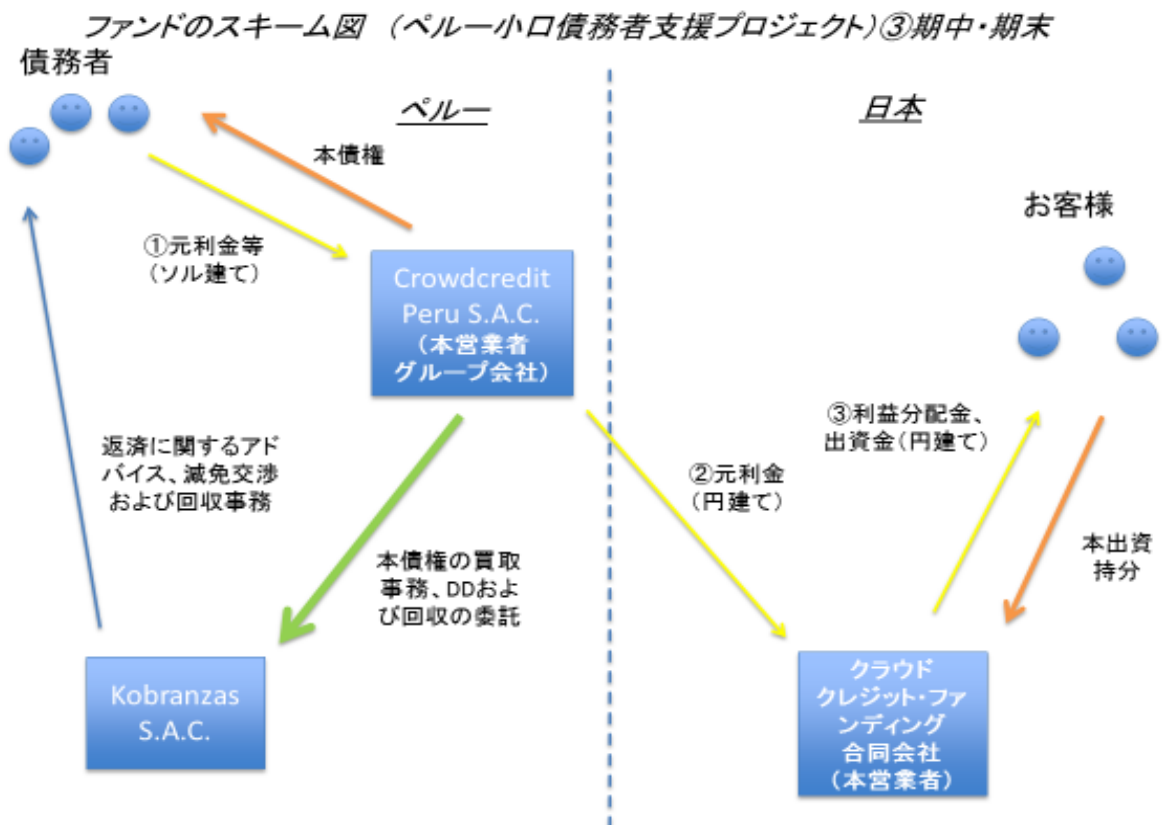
ファンドのスキーム図 （ペルー小口債務者支援プロジェクト）③期中・期末

債務者

ペルー

日本

本債権

①元利金等
（ソル建て）

Crowdcredit Peru S.A.C.
（本営業者グループ会社）

お客様

返済に関するアドバイス、減免交渉および回収事務

本債権の買取事務、DDおよび回収の委託

②元利金
（円建て）

③利益分配金、出資金（円建て）

本出資持分

Kobranzas S.A.C.

クラウドクレジット・ファンディング合同会社
（本営業者）